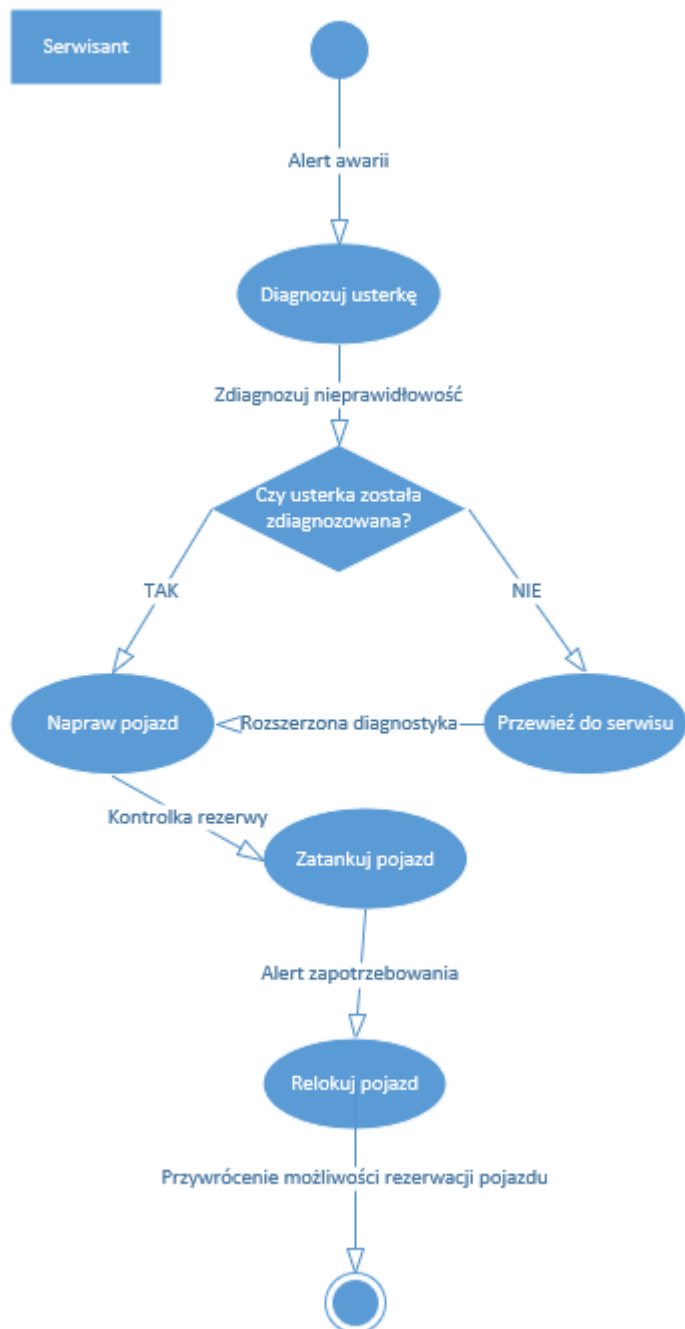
Serwisant

Alert awarii

Diagnozuj usterkę

Zdiagnozuj nieprawidłowość

Czy usterka została zdiagnozowana?

TAK

NIE

Napraw pojazd

Rozszerzona diagnostyka

Przewieź do serwisu

Kontrolka rezerwy

Zatankuj pojazd

Alert zapotrzebowania

Relokuj pojazd

Przywrócenie możliwości rezerwacji pojazdu